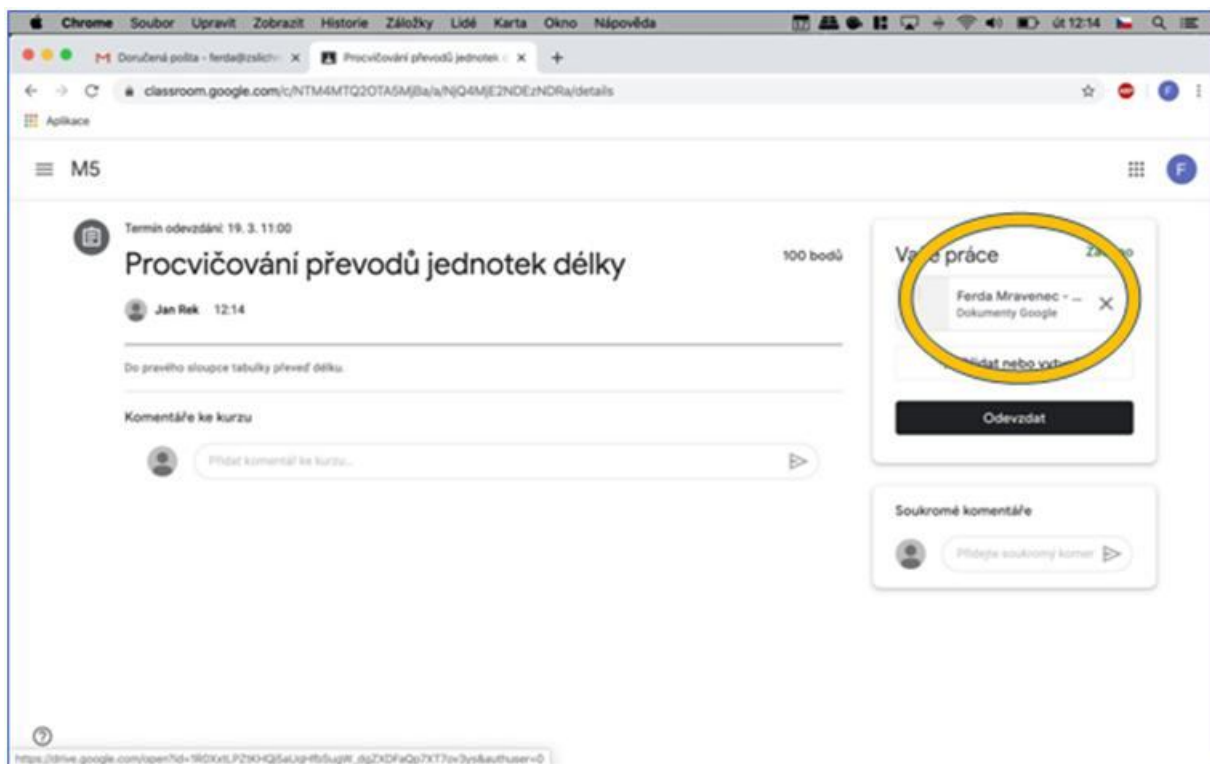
Chrome Soubor Upravit Zobrazit Historie Záložky Lidé Karta Okno Nápověda

út 12:14

Doručená pošta - ferda@zslich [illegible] ×
Procvičování převodů jednotek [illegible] ×
+

classroom.google.com/c/NTM4MTQ2OTA5MjBa/a/NjQ4MjE2NDEzNDRa/details

Aplikace

M5

F

Termín odevzdání: 19. 3. 11:00

Procvičování převodů jednotek délky

100 bodů

Jan Rek 12:14

Do pravého sloupce tabulky převeď délku.

Komentáře ke kurzu

Přidat komentář ke kurzu...

Va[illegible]e práce

Za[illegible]o

Ferda Mravenec - ...
Dokumenty Google

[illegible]řidat nebo vytv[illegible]

Odevzdat

Soukromé komentáře

Přidejte soukromý komen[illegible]

https://drive.google.com/open?id=1ROXxtLPZtKHQ5aUqHfbSugW_dgZXDFaQp7XT7ov3ys&authuser=0